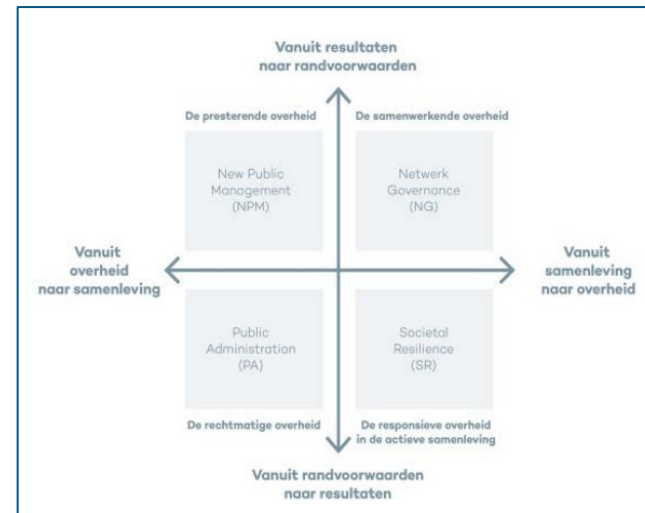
Vanuit resultaten naar randvoorwaarden

De presterende overheid

New Public Management (NPM)

De samenwerkende overheid

Netwerk Governance (NG)

Vanuit overheid naar samenleving

Vanuit samenleving naar overheid

Public Administration (PA)

Societal Resilience (SR)

De rechtmatige overheid

De responsieve overheid in de actieve samenleving

Vanuit randvoorwaarden naar resultaten